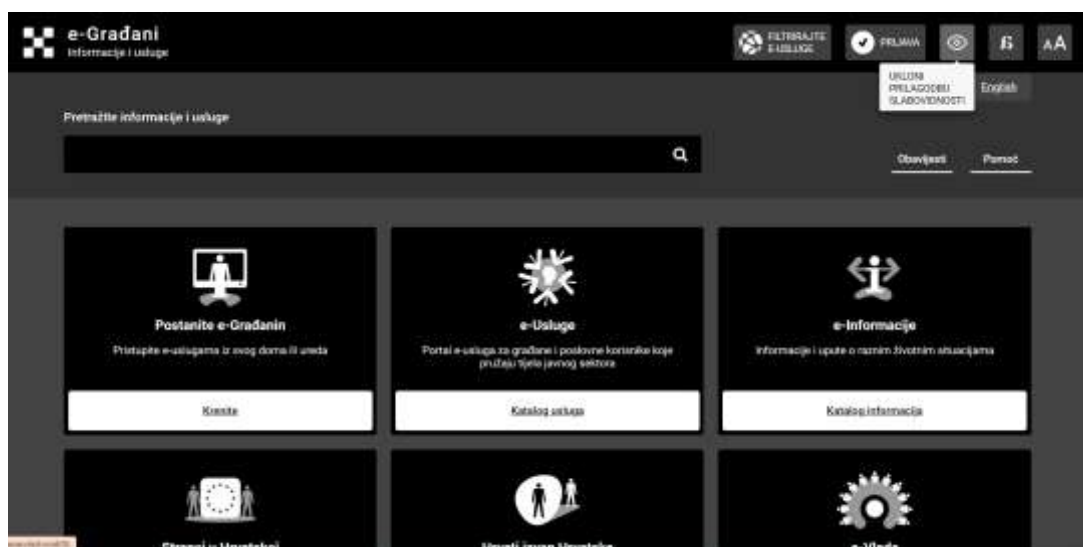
e-Građani
Informacije i usluge

FILTRIRAJTE E-USLUGE

PRIJAVA

ß

AA

UKLONI PRILAGODBU SLABOVIDNOSTI

English

Pretražite informacije i usluge

Obavijesti

Pomoć

Postanite e-Građanin

Pristupite e-uslugama iz svog doma ili ureda

Krenite

e-Usluge

Portal e-usluga za građane i poslovne korisnike koje pružaju tijela javnog sektora

Katalog usluga

e-Informacije

Informacije i upute o raznim životnim situacijama

Katalog informacija

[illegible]

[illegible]

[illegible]